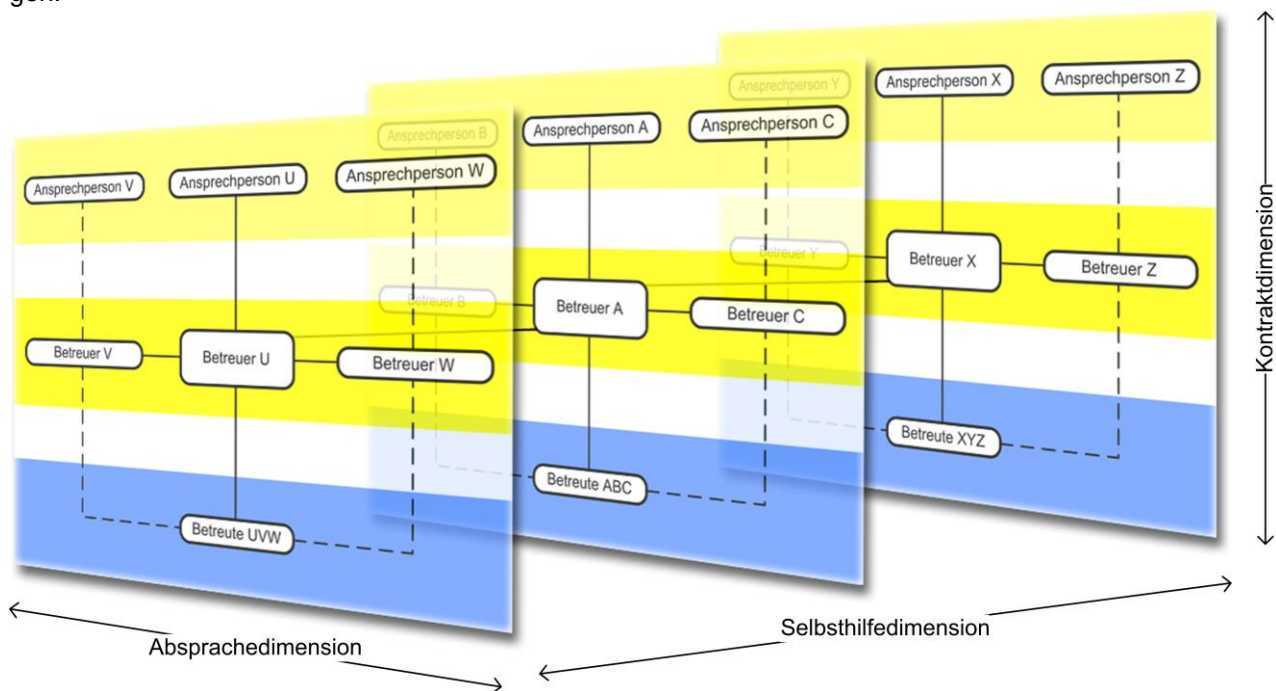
gen.

Ansprechperson Y
Ansprechperson X
Ansprechperson Z
Ansprechperson B
Ansprechperson A
Ansprechperson C
Ansprechperson V
Ansprechperson U
Ansprechperson W
Betreuer Y
Betreuer X
Betreuer Z
Betreuer B
Betreuer A
Betreuer C
Betreuer V
Betreuer U
Betreuer W
Betreute XYZ
Betreute ABC
Betreute UVW

Kontraktdimension
Absprachedimension
Selbsthilfedimension